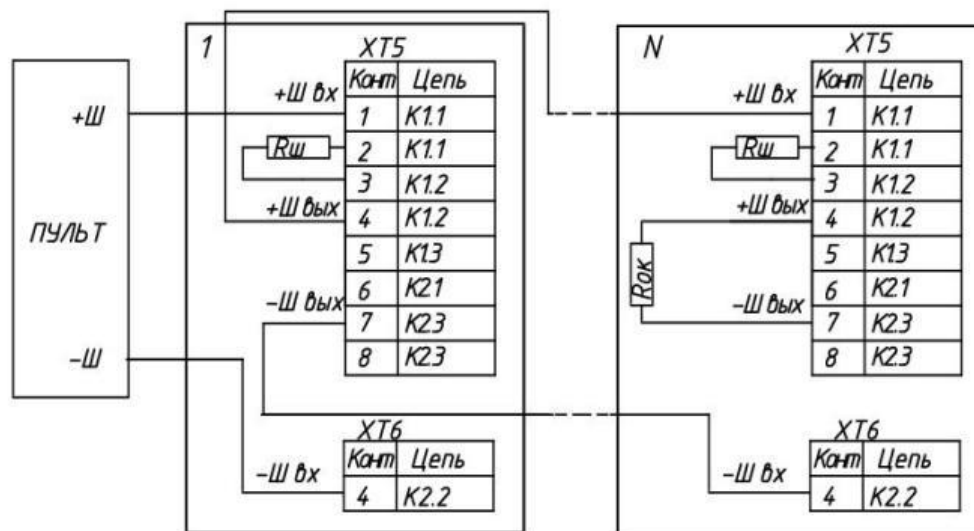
ПУЛЬТ

+Ш

−Ш

1

XT5

| Конт | Цепь |
|---|---|
| 1 | K1.1 |
| 2 | K1.1 |
| 3 | K1.2 |
| 4 | K1.2 |
| 5 | K1.3 |
| 6 | K2.1 |
| 7 | K2.3 |
| 8 | K2.3 |

+Ш вх

Rш

+Ш вых

−Ш вых

XT6

| Конт | Цепь |
|---|---|
| 4 | K2.2 |

−Ш вх

N

XT5

| Конт | Цепь |
|---|---|
| 1 | K1.1 |
| 2 | K1.1 |
| 3 | K1.2 |
| 4 | K1.2 |
| 5 | K1.3 |
| 6 | K2.1 |
| 7 | K2.3 |
| 8 | K2.3 |

+Ш вх

Rш

+Ш вых

Rок

−Ш вых

XT6

| Конт | Цепь |
|---|---|
| 4 | K2.2 |

−Ш вх